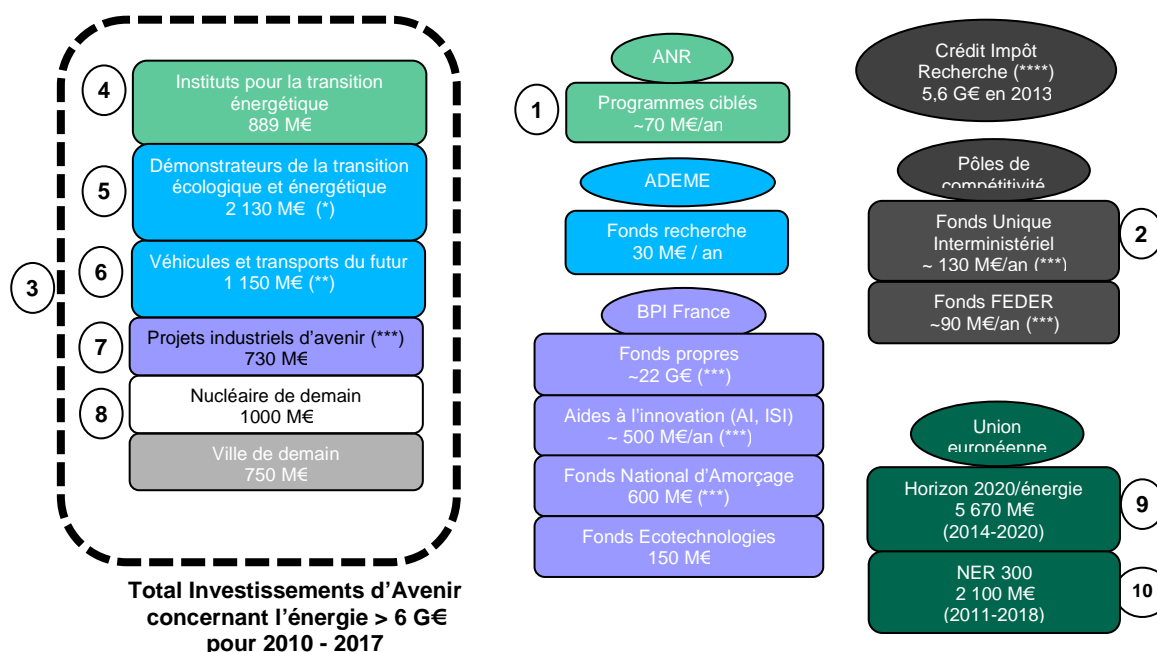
4
Instituts pour la transition énergétique
889 M€

5
Démonstrateurs de la transition écologique et énergétique
2 130 M€ (*)

3

6
Véhicules et transports du futur
1 150 M€ (**)

7
Projets industriels d'avenir (***)
730 M€

8
Nucléaire de demain
1000 M€

Ville de demain
750 M€

Total Investissements d'Avenir concernant l'énergie > 6 G€ pour 2010 - 2017

ANR

1
Programmes ciblés
~70 M€/an

ADEME

Fonds recherche
30 M€ / an

BPI France

Fonds propres
~22 G€ (***)

Aides à l'innovation (AI, ISI)
~ 500 M€/an (***)

Fonds National d'Amorçage
600 M€ (***)

Fonds Ecotechnologies
150 M€

Crédit Impôt Recherche (****)
5,6 G€ en 2013

Pôles de compétitivité

Fonds Unique Interministériel
~ 130 M€/an (***)

2

Fonds FEDER
~90 M€/an (***)

Union européenne

Horizon 2020/énergie
5 670 M€
(2014-2020)

9

NER 300
2 100 M€
(2011-2018)

10